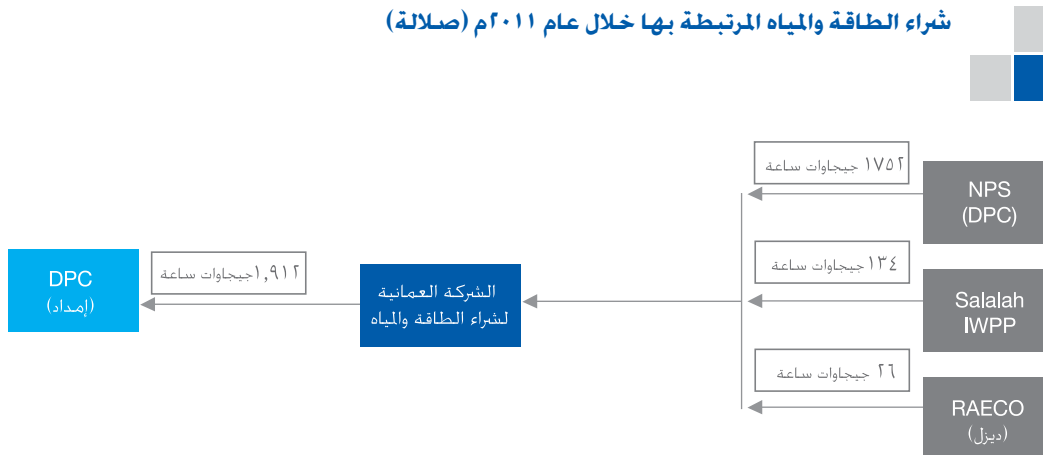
شراء الطاقة والمياه المرتبطة بها خلال عام ٢٠١١م (صلالة)

١٧٥٢ جيجاوات ساعة

NPS (DPC)

١٣٤ جيجاوات ساعة

Salalah IWPP

٢٦ جيجاوات ساعة

RAECO (ديزل)

الشركة العمانية لشراء الطاقة والمياه

١,٩١٢ جيجاوات ساعة

DPC (إمداد)